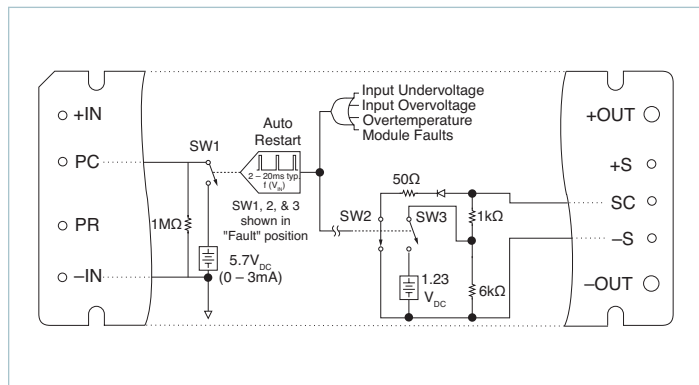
+IN

PC

PR

–IN

SW1

Auto Restart

2 – 20ms typ.
f ($V_{in}$)

SW1, 2, & 3 shown in "Fault" position

1MΩ

5.7$V_{DC}$
(0 – 3mA)

Input Undervoltage
Input Overvoltage
Overtemperature
Module Faults

50Ω

SW2

SW3

1kΩ

1.23 $V_{DC}$

6kΩ

+OUT

+S

SC

–S

–OUT